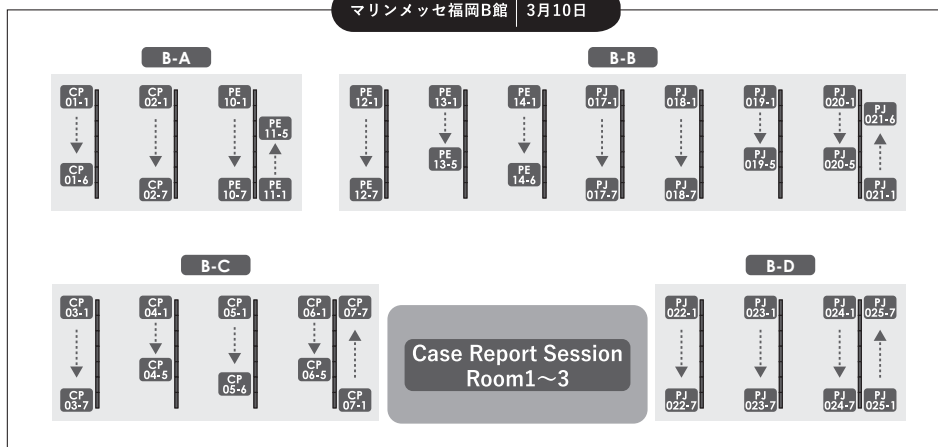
マリンメッセ福岡B館 | 3月10日

B-A

CP 01-1
CP 01-6

CP 02-1
CP 02-7

PE 10-1
PE 10-7

PE 11-5
PE 11-1

B-B

PE 12-1
PE 12-7

PE 13-1
PE 13-5

PE 14-1
PE 14-6

PJ 017-1
PJ 017-7

PJ 018-1
PJ 018-7

PJ 019-1
PJ 019-5

PJ 020-1
PJ 020-5

PJ 021-6
PJ 021-1

B-C

CP 03-1
CP 03-7

CP 04-1
CP 04-5

CP 05-1
CP 05-6

CP 06-1
CP 06-5

CP 07-7
CP 07-1

Case Report Session
Room1～3

B-D

PJ 022-1
PJ 022-7

PJ 023-1
PJ 023-7

PJ 024-1
PJ 024-7

PJ 025-7
PJ 025-1